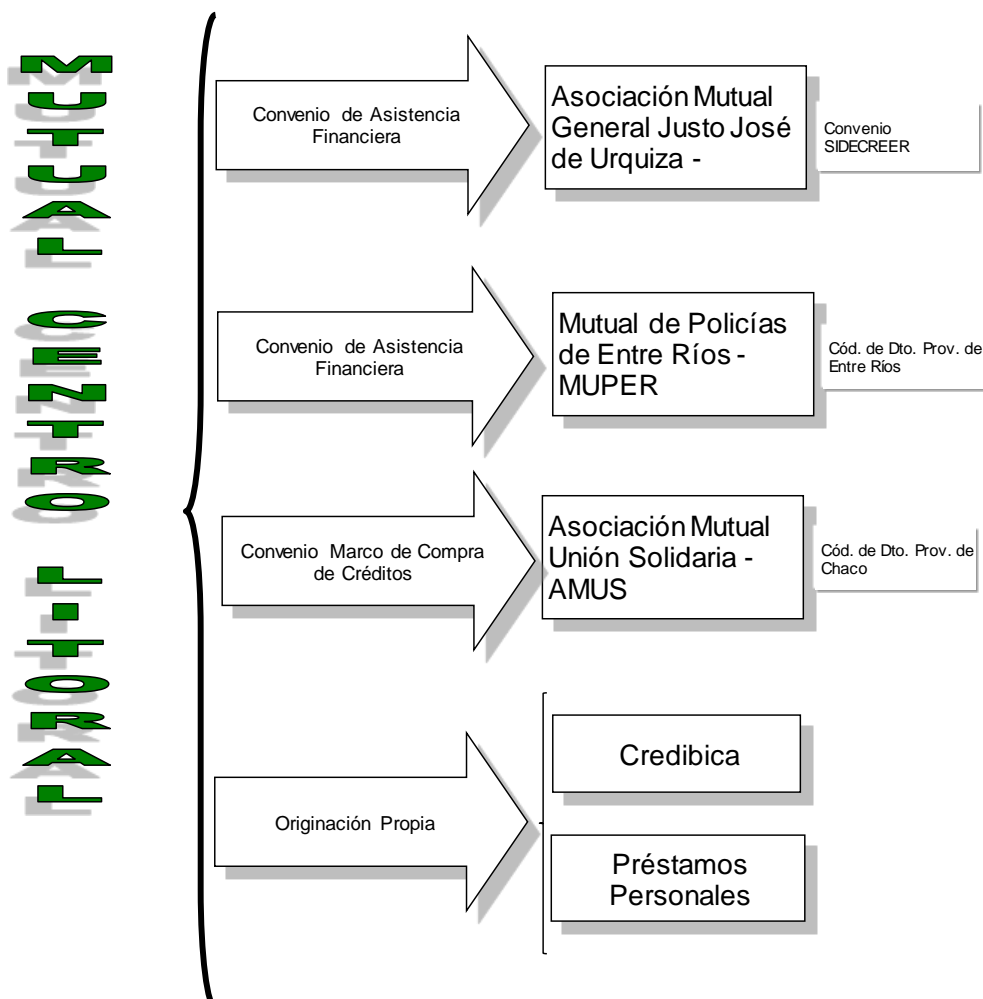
MUTUAL CENTRO LITORAL

Convenio de Asistencia Financiera

Asociación Mutual General Justo José de Urquiza -

Convenio SIDECREER

Convenio de Asistencia Financiera

Mutual de Policías de Entre Ríos - MUPER

Cód. de Dto. Prov. de Entre Ríos

Convenio Marco de Compra de Créditos

Asociación Mutual Unión Solidaria - AMUS

Cód. de Dto. Prov. de Chaco

Originación Propia

Credibica

Préstamos Personales